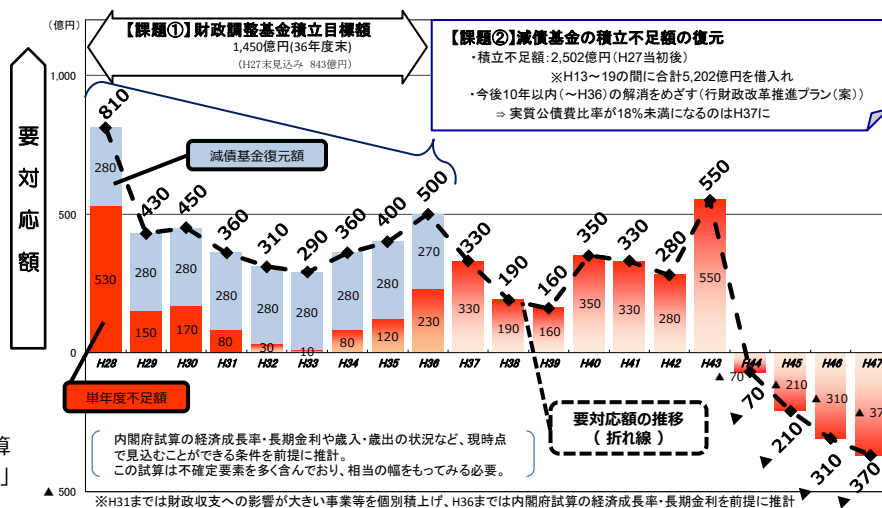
(億円)

【課題①】財政調整基金積立目標額
1,450億円(36年度末)
(H27末見込み 843億円)

【課題②】減債基金の積立不足額の復元
・積立不足額:2,502億円(H27当初後)
※H13～19の間に合計5,202億円を借入れ
・今後10年以内(～H36)の解消をめざす(行財政改革推進プラン(案))
⇒ 実質公債費比率が18%未満になるのはH37に

1,000

500

0

▲500

要対応額

減債基金復元額

単年度不足額

要対応額の推移(折れ線)

810
280
530
430
280
150
450
280
170
360
280
80
310
280
30
290
280
10
360
280
80
400
280
120
500
270
230
330
330
190
190
160
160
350
350
330
330
280
280
550
550
▲70
▲70
▲210
▲210
▲310
▲310
▲370
▲370

H28 H29 H30 H31 H32 H33 H34 H35 H36 H37 H38 H39 H40 H41 H42 H43 H44 H45 H46 H47

内閣府試算の経済成長率・長期金利や歳入・歳出の状況など、現時点で見込むことができる条件を前提に推計。
この試算は不確定要素を多く含んでおり、相当の幅をもってみる必要。

算
」

※H31までは財政収支への影響が大きい事業等を個別積上げ、H36までは内閣府試算の経済成長率・長期金利を前提に推計